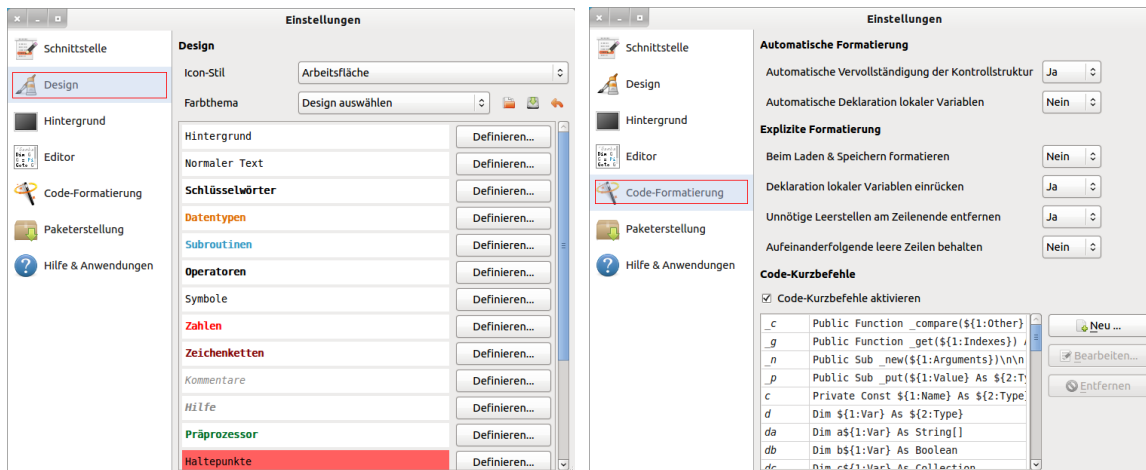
Einstellungen

Schnittstelle
Design
Hintergrund
Editor
Code-Formatierung
Paketerstellung
Hilfe & Anwendungen

Design

Icon-Stil Arbeitsfläche
Farbthema Design auswählen

Hintergrund Definieren...
Normaler Text Definieren...
Schlüsselwörter Definieren...
Datentypen Definieren...
Subroutinen Definieren...
Operatoren Definieren...
Symbole Definieren...
Zahlen Definieren...
Zeichenketten Definieren...
Kommentare Definieren...
Hilfe Definieren...
Präprozessor Definieren...
Haltepunkte Definieren...

Einstellungen

Schnittstelle
Design
Hintergrund
Editor
Code-Formatierung
Paketerstellung
Hilfe & Anwendungen

Automatische Formatierung

Automatische Vervollständigung der Kontrollstruktur Ja
Automatische Deklaration lokaler Variablen Nein

Explizite Formatierung

Beim Laden & Speichern formatieren Nein
Deklaration lokaler Variablen einrücken Ja
Unnötige Leerstellen am Zeilenende entfernen Ja
Aufeinanderfolgende leere Zeilen behalten Nein

Code-Kurzbefehle

☑ Code-Kurzbefehle aktivieren

| | |
|---|---|
| _c | Public Function _compare(${1:Other} |
| _g | Public Function _get(${1:Indexes}) |
| _n | Public Sub _new(${1:Arguments})\n\n |
| _p | Public Sub _put(${1:Value} As ${2:T |
| c | Private Const ${1:Name} As ${2:Type |
| d | Dim ${1:Var} As ${2:Type} |
| da | Dim a${1:Var} As String[] |
| db | Dim b${1:Var} As Boolean |
| dc | Dim c${1:Var} As Collection |

Neu ...
Bearbeiten...
Entfernen